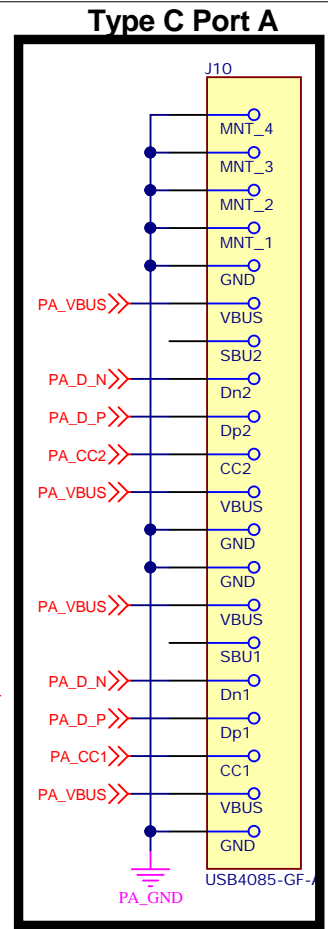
Type C Port A

J10

MNT_4
MNT_3
MNT_2
MNT_1
GND
PA_VBUS
VBUS
SBU2
PA_D_N
Dn2
PA_D_P
Dp2
PA_CC2
CC2
PA_VBUS
VBUS
GND
GND
PA_VBUS
VBUS
SBU1
PA_D_N
Dn1
PA_D_P
Dp1
PA_CC1
CC1
PA_VBUS
VBUS
GND

PA_GND

USB4085-GF-A